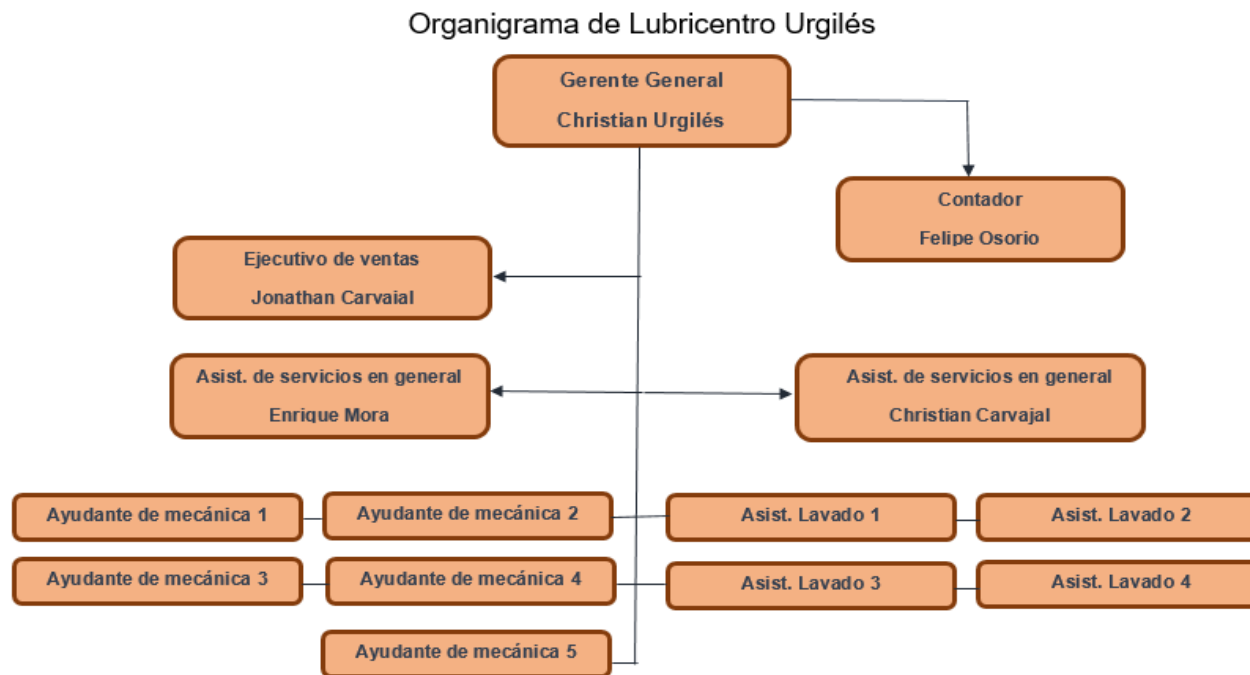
Organigrama de Lubricentro Urgilés

Gerente General
Christian Urgilés

Contador
Felipe Osorio

Ejecutivo de ventas
Jonathan Carvaial

Asist. de servicios en general
Enrique Mora

Asist. de servicios en general
Christian Carvajal

Ayudante de mecánica 1

Ayudante de mecánica 2

Asist. Lavado 1

Asist. Lavado 2

Ayudante de mecánica 3

Ayudante de mecánica 4

Asist. Lavado 3

Asist. Lavado 4

Ayudante de mecánica 5